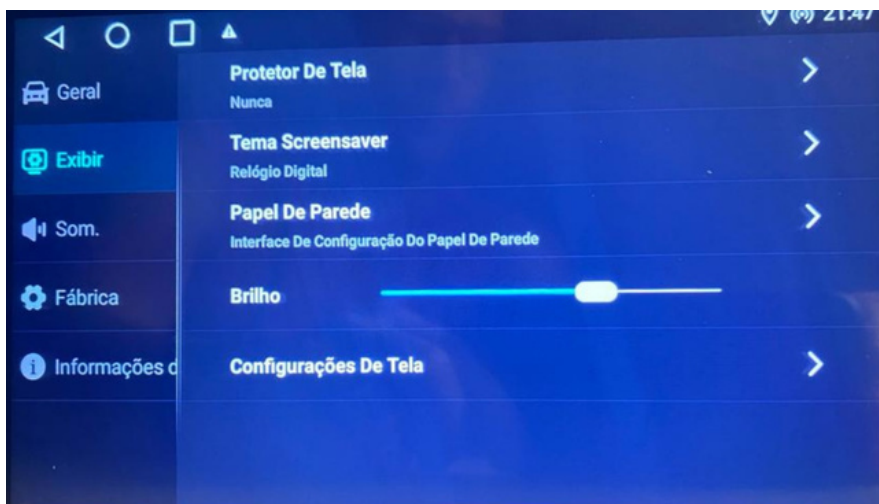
21:47

Geral

Exibir

Som.

Fábrica

Informações d

Protetor De Tela
Nunca

Tema Screensaver
Relógio Digital

Papel De Parede
Interface De Configuração Do Papel De Parede

Brilho

Configurações De Tela